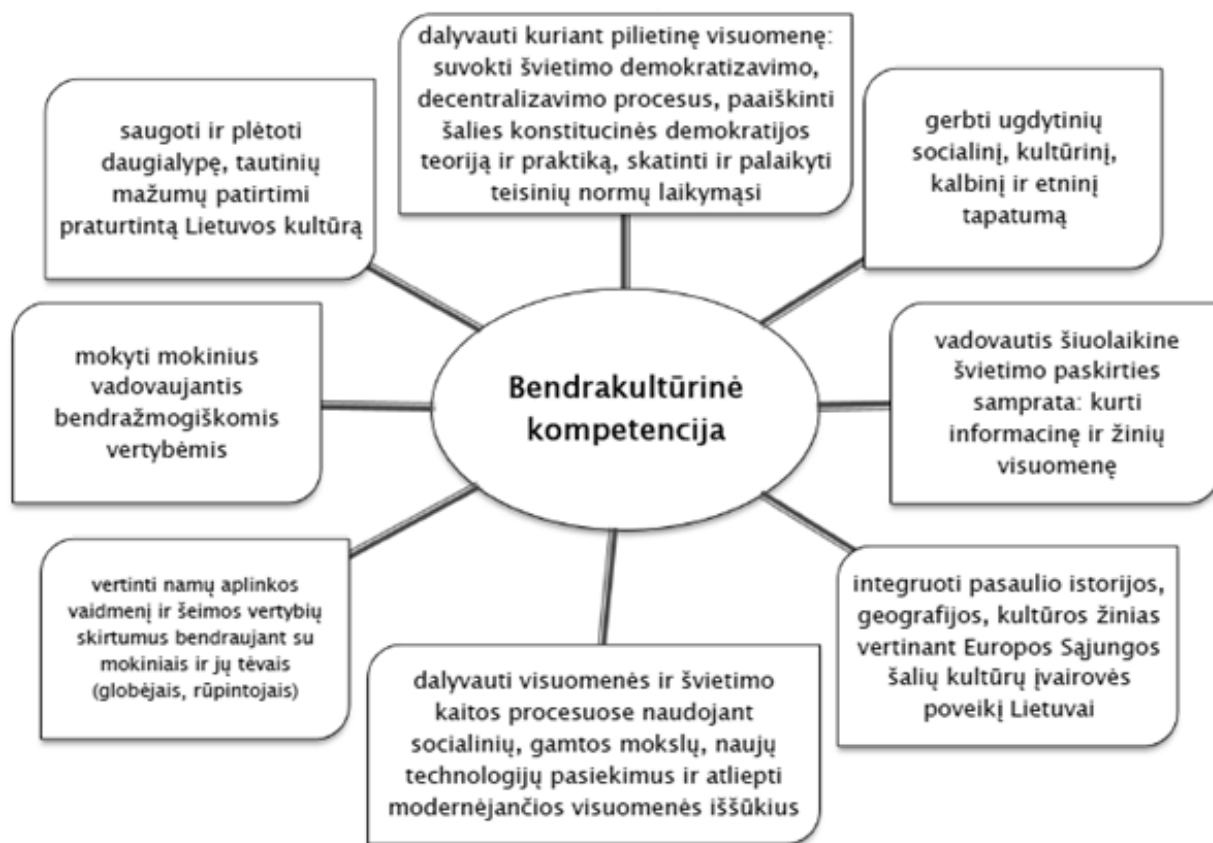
Bendrakultūrinė kompetencija

dalyvauti kuriant pilietinę visuomenę: suvokti švietimo demokratizavimo, decentralizavimo procesus, paaiškinti šalies konstitucinės demokratijos teoriją ir praktiką, skatinti ir palaikyti teisinių normų laikymąsi

saugoti ir plėtoti daugialypę, tautinių mažumų patirtimi praturtintą Lietuvos kultūrą

gerbti ugdytinių socialinį, kultūrinį, kalbinį ir etninį tapatumą

mokyti mokinius vadovaujantis bendražmogiškomis vertybėmis

vadovautis šiuolaikine švietimo paskirties samprata: kurti informacinę ir žinių visuomenę

vertinti namų aplinkos vaidmenį ir šeimos vertybių skirtumus bendraujant su mokiniais ir jų tėvais (globėjais, rūpintojais)

integruoti pasaulio istorijos, geografijos, kultūros žinias vertinant Europos Sąjungos šalių kultūrų įvairovės poveikį Lietuvai

dalyvauti visuomenės ir švietimo kaitos procesuose naudojant socialinių, gamtos mokslų, naujų technologijų pasiekimus ir atliepti modernėjančios visuomenės iššūkius